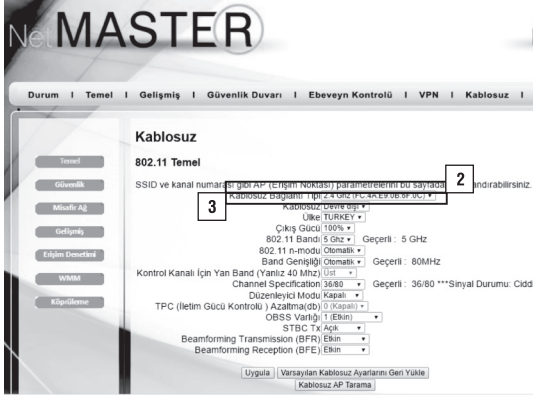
NetMASTER

Durum | Temel | Gelişmiş | Güvenlik Duvarı | Ebeveyn Kontrolü | VPN | Kablosuz |

Temel
Güvenlik
Misafir Ağ
Gelişmiş
Erişim Denetimi
WMM
Köprüleme

Kablosuz

802.11 Temel

SSID ve kanal numarası gibi AP (Erişim Noktası) parametrelerini bu sayfada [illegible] andırabilirsiniz.

2

3

Kablosuz Bağlantı Tipi 2.4 GHz (FC:4F:E9:0B:6F:0C) ▾
Kablosuz Devre dışı ▾
Ülke TURKEY ▾
Çıkış Gücü 100% ▾
802.11 Bandı 5 Ghz ▾ Geçerli : 5 GHz
802.11 n-modu Otomatik ▾
Band Genişliği Otomatik ▾ Geçerli : 80MHz
Kontrol Kanalı İçin Yan Band (Yanlız 40 Mhz) Üst ▾
Channel Specification 36/80 ▾ Geçerli : 36/80 ***Sinyal Durumu: Cidd
Düzenleyici Modu Kapalı ▾
TPC (İletim Gücü Kontrolü ) Azaltma(db) 0 (Kapalı) ▾
OBSS Varlığı 1 (Etkin) ▾
STBC Tx Açık ▾
Beamforming Transmission (BFR) Etkin ▾
Beamforming Reception (BFE) Etkin ▾

Uygula | Varsayılan Kablosuz Ayarlarını Geri Yükle
Kablosuz AP Tarama